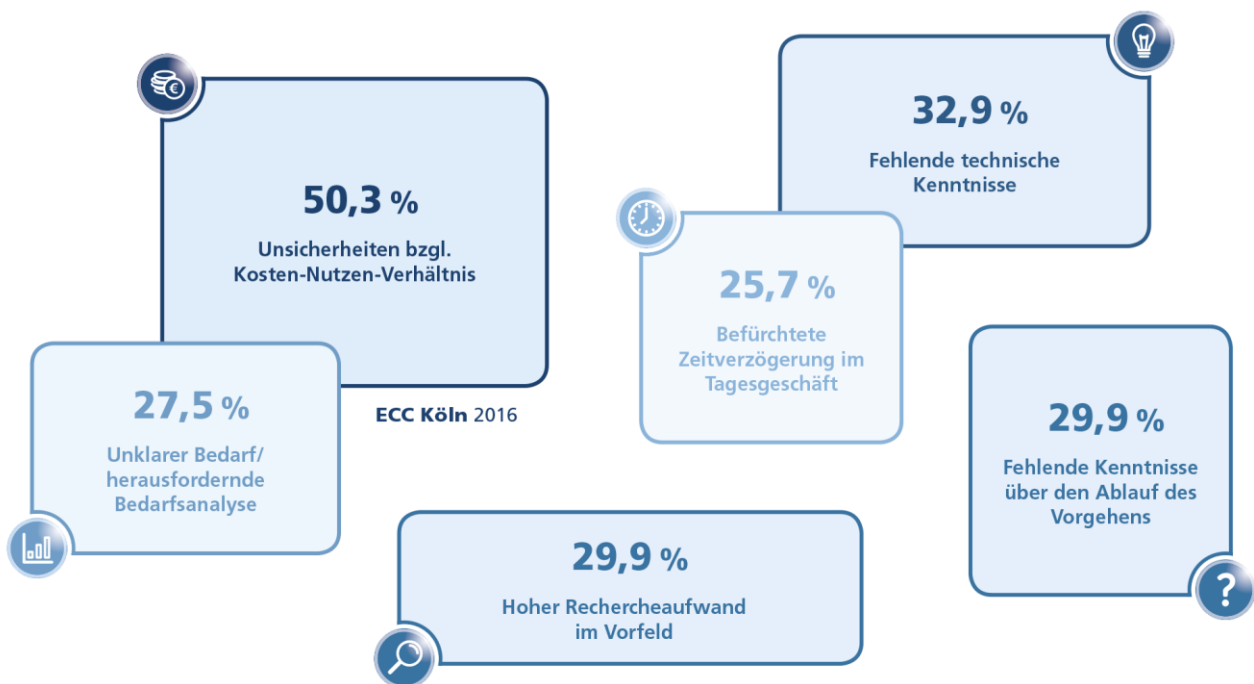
50,3 %

Unsicherheiten bzgl. Kosten-Nutzen-Verhältnis

27,5 %

Unklarer Bedarf/ herausfordernde Bedarfsanalyse

ECC Köln 2016

32,9 %

Fehlende technische Kenntnisse

25,7 %

Befürchtete Zeitverzögerung im Tagesgeschäft

29,9 %

Fehlende Kenntnisse über den Ablauf des Vorgehens

29,9 %

Hoher Rechercheaufwand im Vorfeld

?